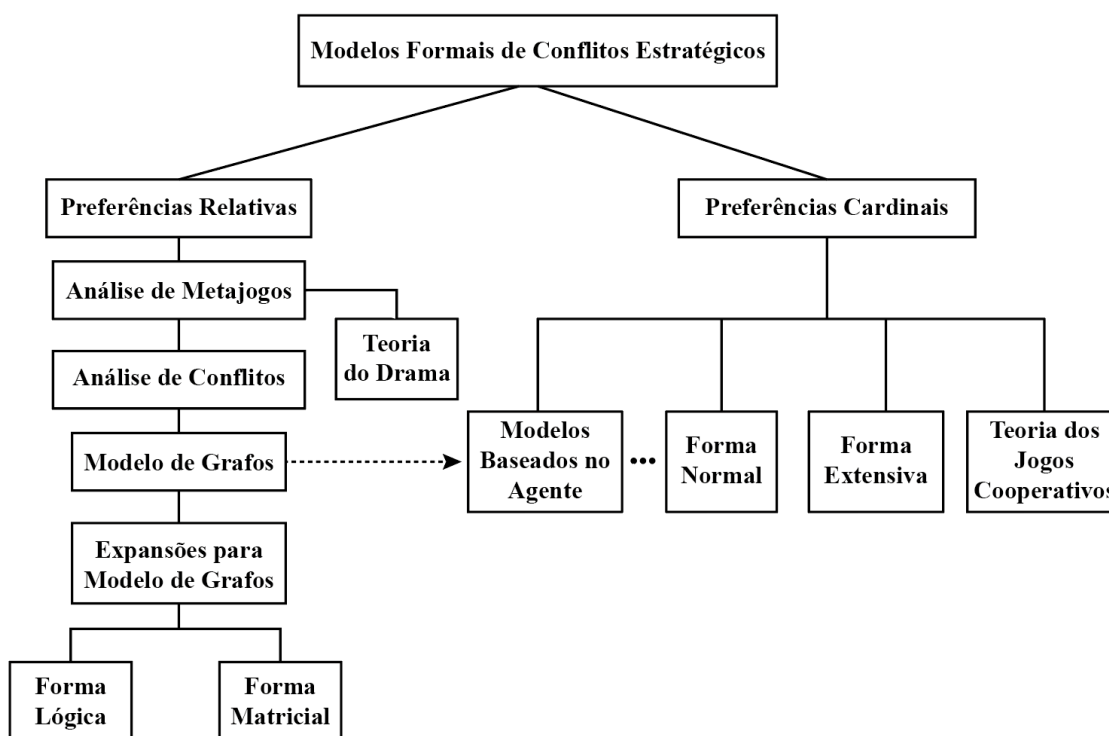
Modelos Formais de Conflitos Estratégicos

Preferências Relativas

Análise de Metajogos

Teoria do Drama

Análise de Conflitos

Modelo de Grafos

Expansões para Modelo de Grafos

Forma Lógica

Forma Matricial

Preferências Cardinais

Modelos Baseados no Agente

•••

Forma Normal

Forma Extensiva

Teoria dos Jogos Cooperativos